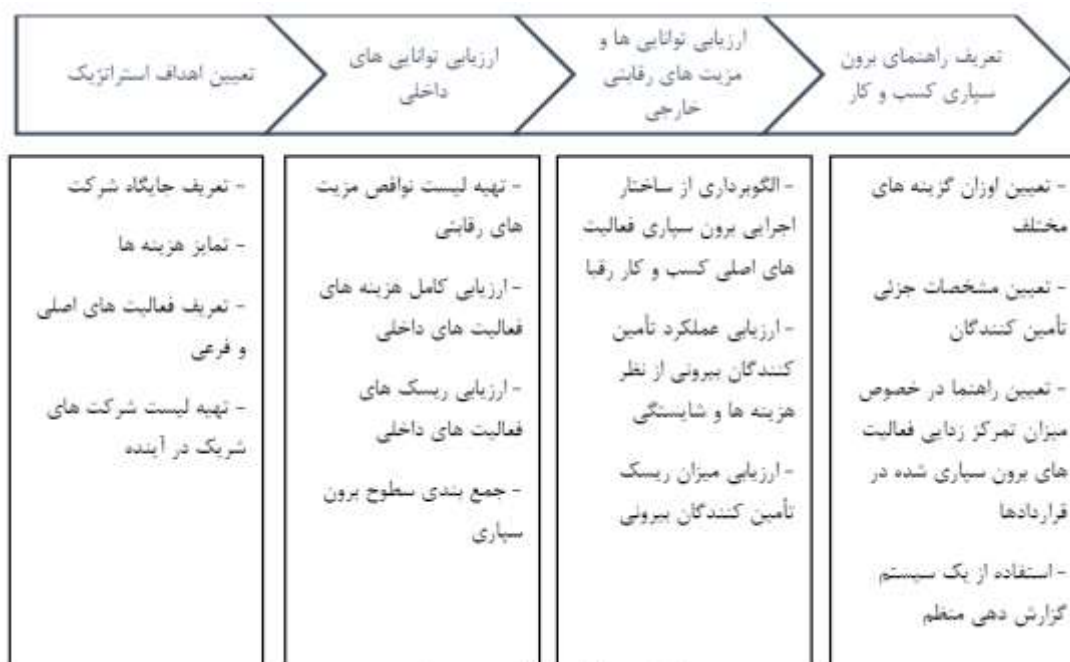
تعریف راهنمای برون سپاری کسب و کار

ارزیابی توانایی ها و مزیت های رقابتی خارجی

ارزیابی توانایی های داخلی

تعیین اهداف استراتژیک

- تعیین اوزان گزینه های مختلف

- تعیین مشخصات جزئی تأمین کنندگان

- تعیین راهنما در خصوص میزان تمرکز زدایی فعالیت های برون سپاری شده در قراردادها

- استفاده از یک سیستم گزارش دهی منظم

- الگوبرداری از ساختار اجرایی برون سپاری فعالیت های اصلی کسب و کار رقبا

- ارزیابی عملکرد تأمین کنندگان بیرونی از نظر هزینه ها و شایستگی

- ارزیابی میزان ریسک تأمین کنندگان بیرونی

- تهیه لیست نواقص مزیت های رقابتی

- ارزیابی کامل هزینه های فعالیت های داخلی

- ارزیابی ریسک های فعالیت های داخلی

- جمع بندی سطوح برون سپاری

- تعریف جایگاه شرکت

- تمایز هزینه ها

- تعریف فعالیت های اصلی و فرعی

- تهیه لیست شرکت های شریک در آینده